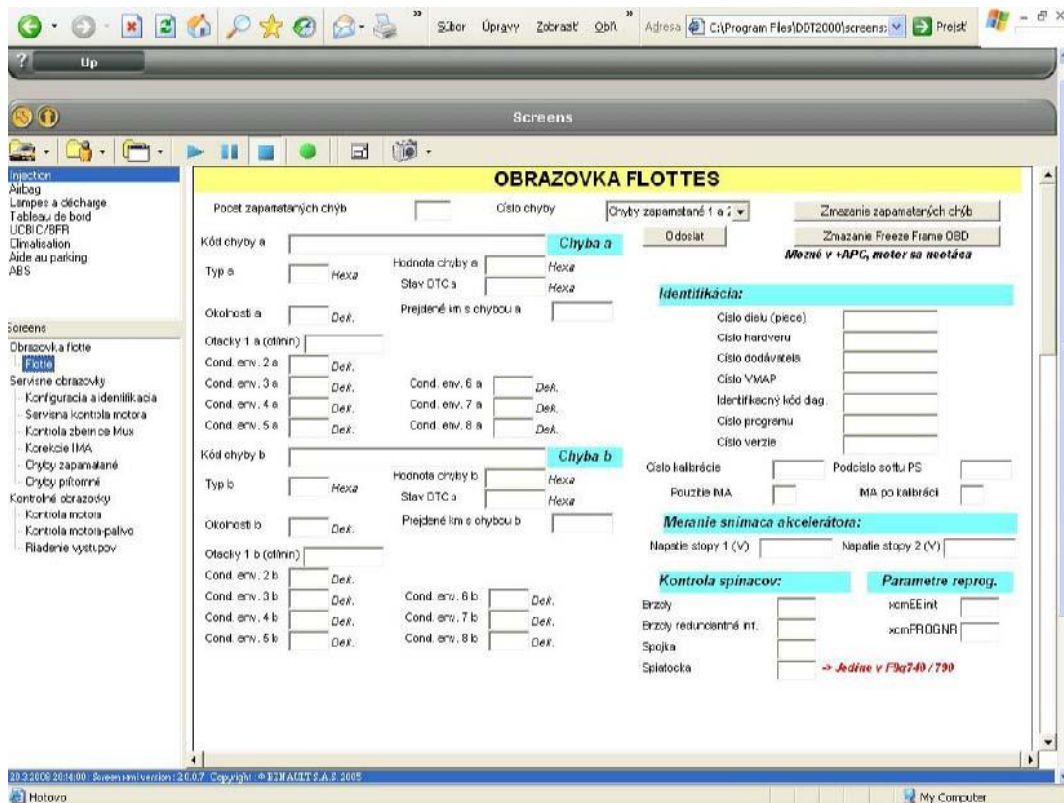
Súbor Úpravy Zobraziť Obľ Adresa C:\Program Files\DDT2000\screens\ Prejsť

Up

Screens

Injection
Airbag
Lampes a décharge
Tableau de bord
UCBIC/BFR
Climatisation
Aide au parking
ABS

Screens
Obrazovka flotte
Flotte
Servisné obrazovky
Konfigurácia a identifikácia
Servisná kontrola motora
Kontrola zberníce Mux
Korekcie IMA
Chyby zapamätané
Chyby prítomné
Kontrolné obrazovky
Kontrola motora
Kontrola motora-palivo
Riadenie výstupov

OBRAZOVKA FLOTTES

Pocet zapamatanych chýb
Císlo chyby
Chyby zapamatané 1 a 2
Zmazanie zapamatených chýb
Odoslat
Zmazanie Freeze Frame OBD
Možné v +APC, motor sa netočá

Kód chyby a
Chyba a
Typ a
Hexa
Hodnota chyby a
Hexa
Stav DTC a
Hexa
Okolnosti a
Dek.
Prejdené km s chybou a
Otacky 1 a (ot/min)
Cond. env. 2 a Dek.
Cond. env. 3 a Dek.
Cond. env. 4 a Dek.
Cond. env. 5 a Dek.
Cond. env. 6 a Dek.
Cond. env. 7 a Dek.
Cond. env. 8 a Dek.

Identifikácia:
Císlo dielu (piece)
Císlo hardveru
Císlo dodávatela
Císlo VMAP
Identifikecný kód diag.
Císlo programu
Císlo verzie

Kód chyby b
Chyba b
Typ b
Hexa
Hodnota chyby b
Hexa
Stav DTC b
Hexa
Okolnosti b
Dek.
Prejdené km s chybou b
Otacky 1 b (ot/min)
Cond. env. 2 b Dek.
Cond. env. 3 b Dek.
Cond. env. 4 b Dek.
Cond. env. 5 b Dek.
Cond. env. 6 b Dek.
Cond. env. 7 b Dek.
Cond. env. 8 b Dek.

Císlo kalibrácie
Podcíslo softu PS
Pouzitie IMA
IMA po kalibráci

Meranie snímaca akcelerátora:
Napatie stopy 1 (V)
Napatie stopy 2 (V)

Kontrola spínacov:
Brzdy
Brzdy redundantné inf.
Spojka
Spiatocka
Parametre reprog.
xcmEEinit
xcmPROGNR
-> Jedine v F9q740 / 790

20.3.2008 20:14:00 : Screen version : 2.0.0.7 Copyright : © RENAULT S.A.S. 2005

Hotovo
My Computer